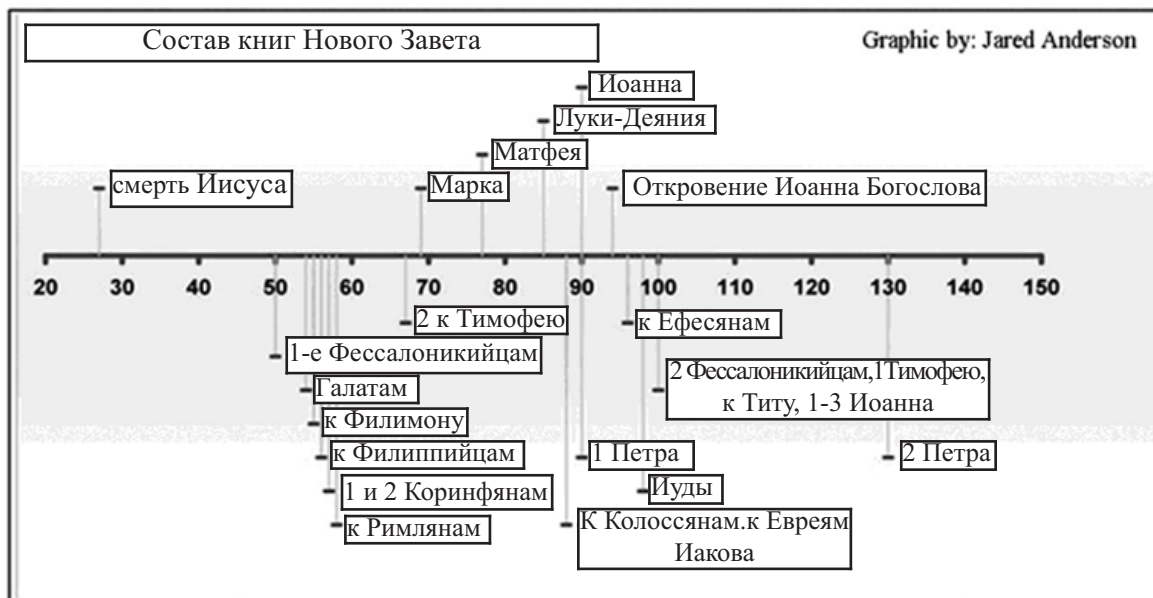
Состав книг Нового Завета

Graphic by: Jared Anderson

Иоанна
Луки-Деяния
Матфея
смерть Иисуса
Марка
Откровение Иоанна Богослова

20 30 40 50 60 70 80 90 100 110 120 130 140 150

2 к Тимофею
к Ефесянам
1-е Фессалоникийцам
Галатам
2 Фессалоникийцам,1Тимофею, к Титу, 1-3 Иоанна
к Филимону
к Филиппийцам
1 Петра
2 Петра
1 и 2 Коринфянам
Иуды
к Римлянам
К Колоссянам.к Евреям Иакова